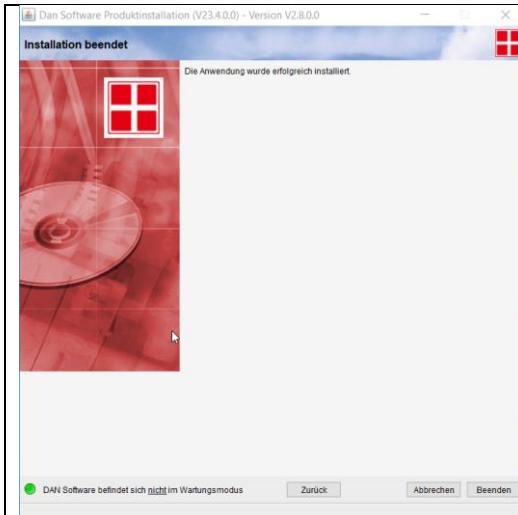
Dan Software Produktinstallation (V23.4.0.0) - Version V2.8.0.0

Installation beendet

Die Anwendung wurde erfolgreich installiert.

DAN Software befindet sich nicht im Wartungsmodus

Zurück

Abbrechen

Beenden